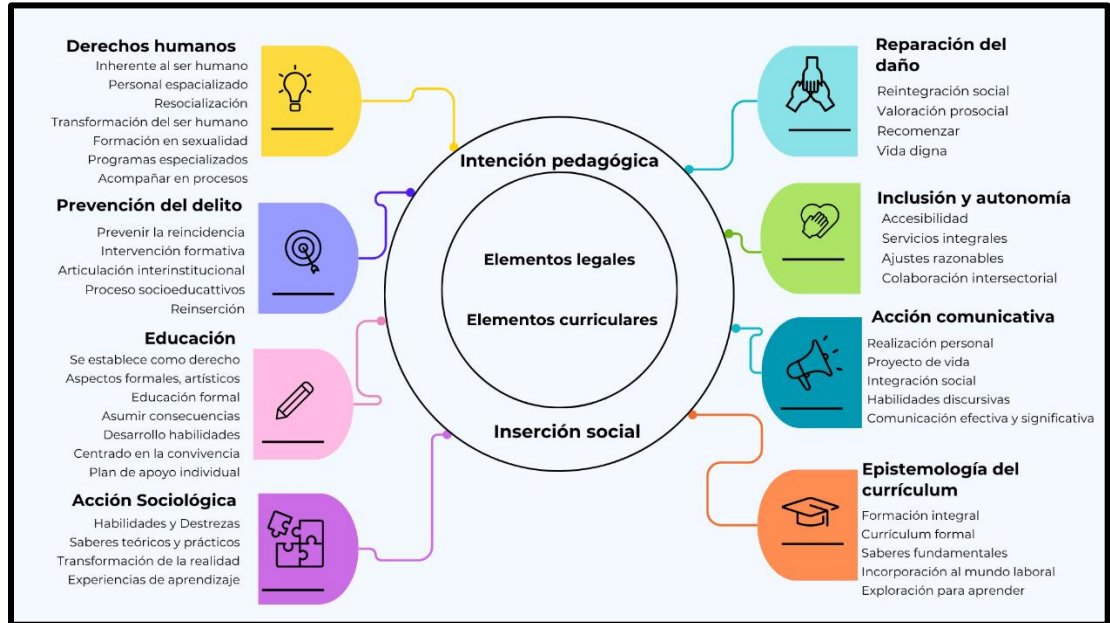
Derechos humanos
Inherente al ser humano
Personal espacializado
Resocialización
Transformación del ser humano
Formación en sexualidad
Programas especializados
Acompañar en procesos

Prevención del delito
Prevenir la reincidencia
Intervención formativa
Articulación interinstitucional
Proceso socioeducattivos
Reinserción

Educación
Se establece como derecho
Aspectos formales, artísticos
Educación formal
Asumir consecuencias
Desarrollo habilidades
Centrado en la convivencia
Plan de apoyo individual

Acción Sociológica
Habilidades y Destrezas
Saberes teóricos y prácticos
Transformación de la realidad
Experiencias de aprendizaje

Intención pedagógica
Elementos legales
Elementos curriculares
Inserción social

Reparación del daño
Reintegración social
Valoración prosocial
Recomenzar
Vida digna

Inclusión y autonomía
Accesibilidad
Servicios integrales
Ajustes razonables
Colaboración intersectorial

Acción comunicativa
Realización personal
Proyecto de vida
Integración social
Habilidades discursivas
Comunicación efectiva y significativa

Epistemología del currículum
Formación integral
Currículum formal
Saberes fundamentales
Incorporación al mundo laboral
Exploración para aprender